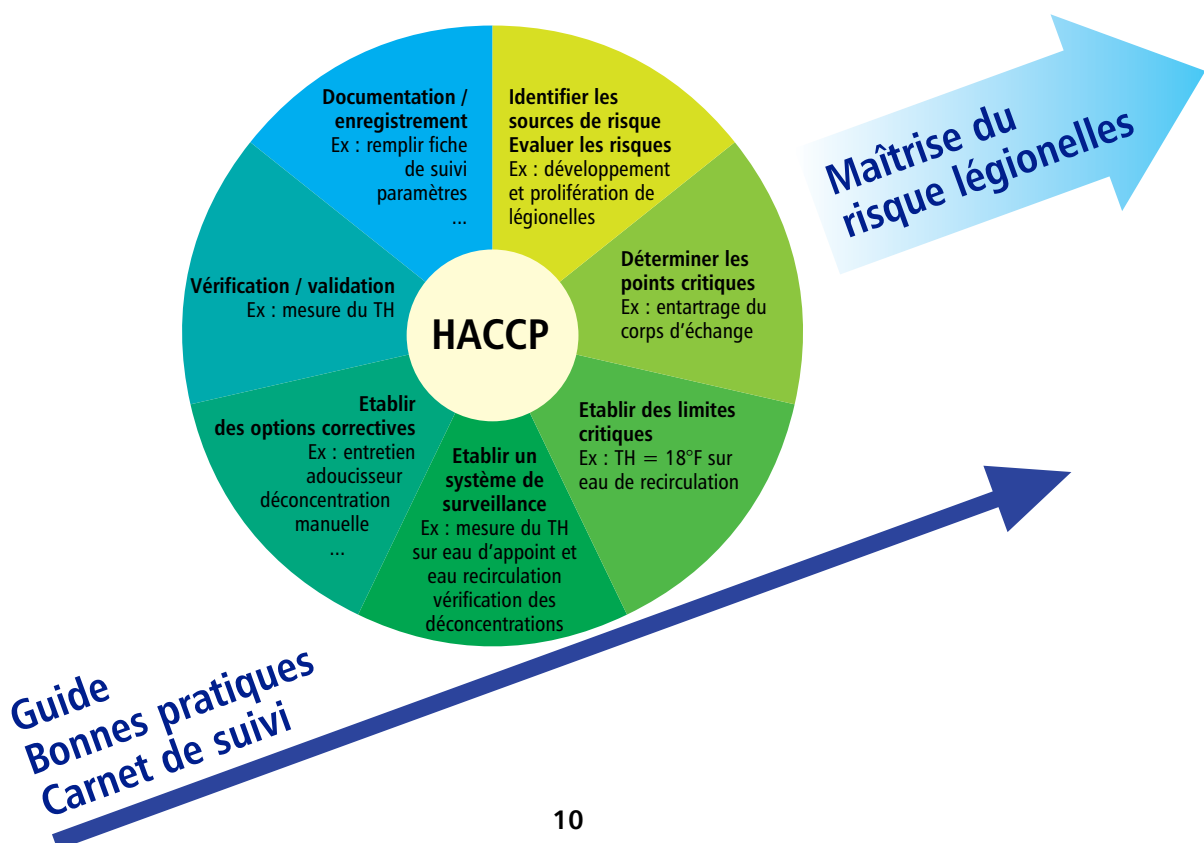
HACCP

Identifier les sources de risque
Evaluer les risques
Ex : développement et prolifération de légionelles

Déterminer les points critiques
Ex : entartrage du corps d'échange

Etablir des limites critiques
Ex : TH = 18°F sur eau de recirculation

Etablir un système de surveillance
Ex : mesure du TH sur eau d'appoint et eau recirculation vérification des déconcentrations

Etablir des options correctives
Ex : entretien adoucisseur déconcentration manuelle
...

Vérification / validation
Ex : mesure du TH

Documentation / enregistrement
Ex : remplir fiche de suivi paramètres
...

Maîtrise du risque légionelles

Guide
Bonnes pratiques
Carnet de suivi

10